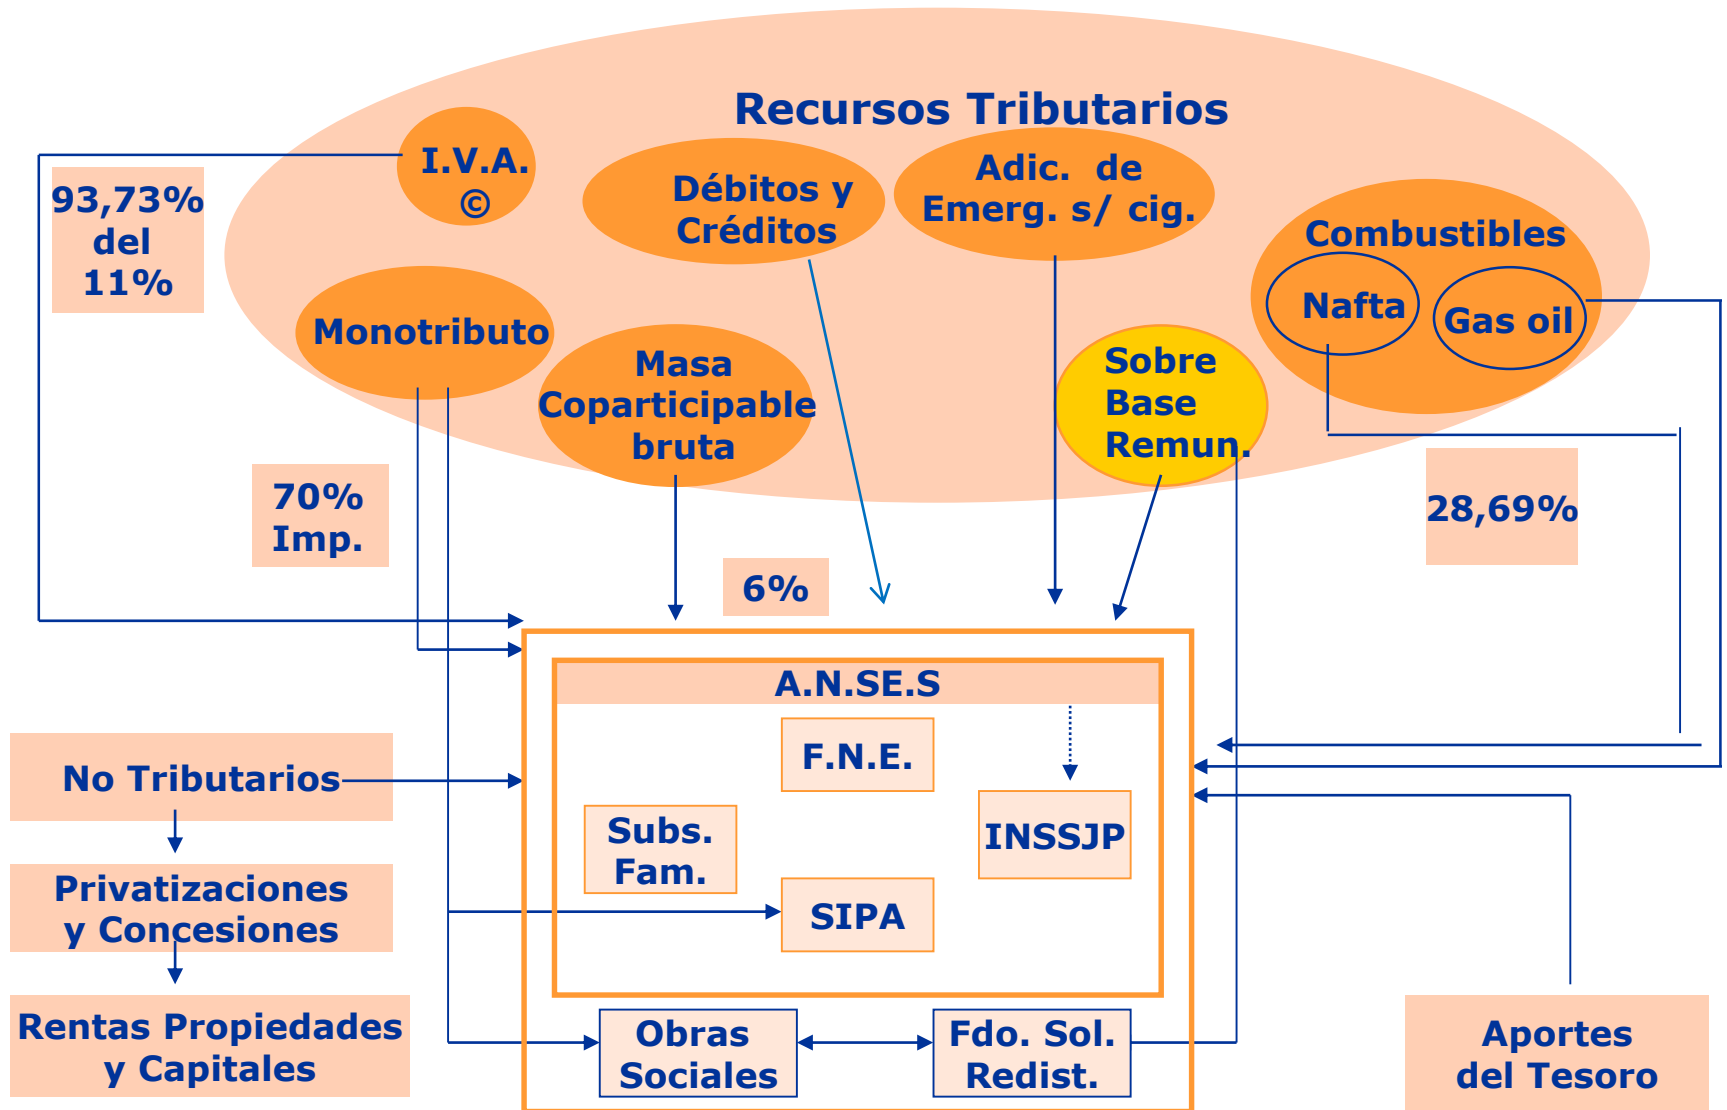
Recursos Tributarios

I.V.A. ©

93,73% del 11%

Débitos y Créditos

Adic. de Emerg. s/ cig.

Combustibles

Nafta

Gas oil

Monotributo

Masa Coparticipable bruta

Sobre Base Remun.

70% Imp.

28,69%

6%

A.N.SE.S

F.N.E.

Subs. Fam.

INSSJP

SIPA

No Tributarios

Privatizaciones y Concesiones

Rentas Propiedades y Capitales

Obras Sociales

Fdo. Sol. Redist.

Aportes del Tesoro